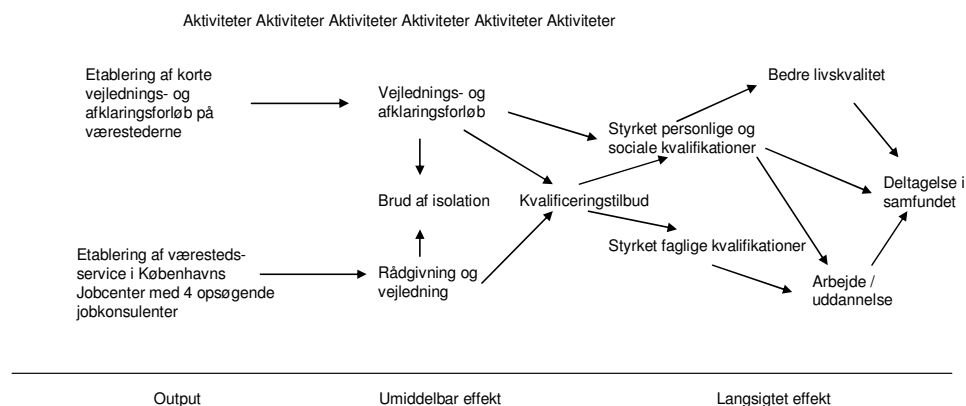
Aktiviteter Aktiviteter Aktiviteter Aktiviteter Aktiviteter Aktiviteter

Etablering af korte vejlednings- og afklaringsforløb på værestederne

Vejlednings- og afklaringsforløb

Bedre livskvalitet

Styrket personlige og sociale kvalifikationer

Deltagelse i samfundet

Brud af isolation

Kvalificeringstilbud

Styrket faglige kvalifikationer

Etablering af væresteds-service i Københavns Jobcenter med 4 opsøgende jobkonsulenter

Rådgivning og vejledning

Arbejde / uddannelse

Output

Umiddelbar effekt

Langsigtet effekt